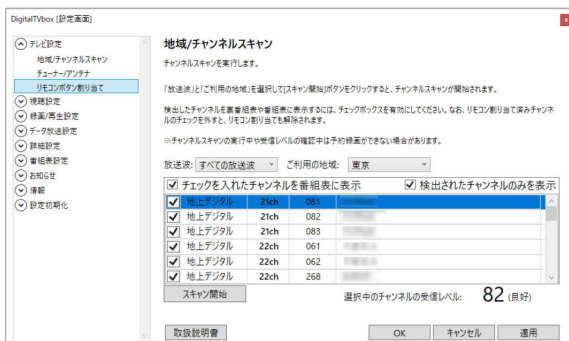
DigitalTVbox [設定画面]

テレビ設定
地域/チャンネルスキャン
チューナー/アンテナ
リモコンボタン割り当て
視聴設定
録画/再生設定
データ放送設定
詳細設定
番組表設定
お知らせ
情報
設定初期化

地域/チャンネルスキャン

チャンネルスキャンを実行します。

「放送波」と「ご利用の地域」を選択して[スキャン開始]ボタンをクリックすると、チャンネルスキャンが開始されます。

検出したチャンネルを裏番組表や番組表に表示するには、チェックボックスを有効にしてください。なお、リモコン割り当て済みチャンネルのチェックを外すと、リモコン割り当ても解除されます。

※チャンネルスキャンの実行中や受信レベルの確認中は予約録画ができない場合があります。

放送波: すべての放送波　ご利用の地域: 東京

チェックを入れたチャンネルを番組表に表示　検出されたチャンネルのみを表示

| | | | |
|---|---|---|---|
| 地上デジタル | 21ch | 081 | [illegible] |
| 地上デジタル | 21ch | 082 | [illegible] |
| 地上デジタル | 21ch | 083 | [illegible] |
| 地上デジタル | 22ch | 061 | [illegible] |
| 地上デジタル | 22ch | 062 | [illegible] |
| 地上デジタル | 22ch | 268 | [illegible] |

スキャン開始

選択中のチャンネルの受信レベル: 82 (良好)

取扱説明書　OK　キャンセル　適用